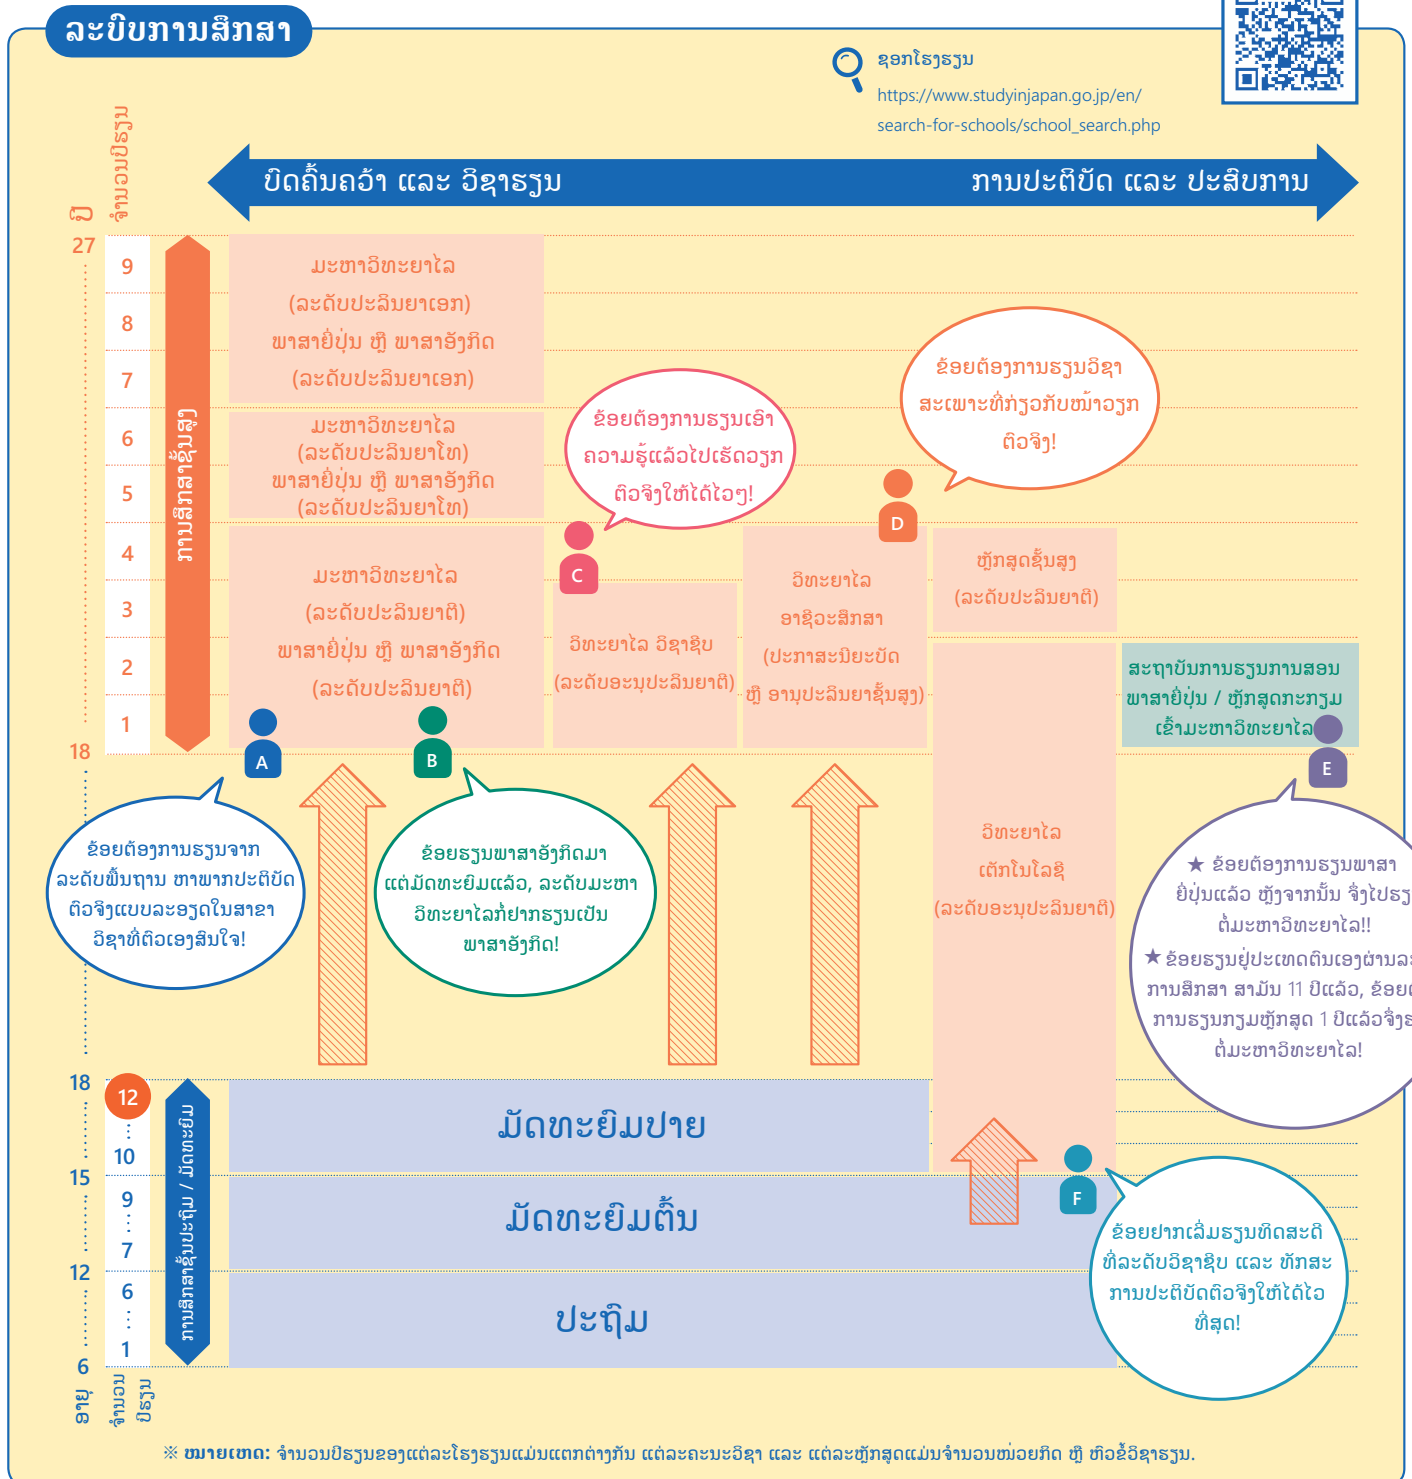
ລະບົບການສຶກສາ

ຊອກໂຮງຮຽນ
https://www.studyinjapan.go.jp/en/search-for-schools/school_search.php

ບົດຄົ້ນຄວ້າ ແລະ ວິຊາຮຽນ
ການປະຕິບັດ ແລະ ປະສົບການ

ປີ
ຈຳນວນປີຮຽນ

27
9
8
7
6
5
4
3
2
1
18

ການສຶກສາຊັ້ນສູງ

ມະຫາວິທະຍາໄລ (ລະດັບປະລິນຍາເອກ) ພາສາຍີ່ປຸ່ນ ຫຼື ພາສາອັງກິດ (ລະດັບປະລິນຍາເອກ)

ມະຫາວິທະຍາໄລ (ລະດັບປະລິນຍາໂທ) ພາສາຍີ່ປຸ່ນ ຫຼື ພາສາອັງກິດ (ລະດັບປະລິນຍາໂທ)

ມະຫາວິທະຍາໄລ (ລະດັບປະລິນຍາຕີ) ພາສາຍີ່ປຸ່ນ ຫຼື ພາສາອັງກິດ (ລະດັບປະລິນຍາຕີ)

ຂ້ອຍຕ້ອງການຮຽນເອົາຄວາມຮູ້ແລ້ວໄປເຮັດວຽກຕົວຈິງໃຫ້ໄດ້ໄວໆ!

ຂ້ອຍຕ້ອງການຮຽນວິຊາສະເພາະທີ່ກ່ຽວກັບໜ້າວຽກຕົວຈິງ!

C
D

ວິທະຍາໄລ ວິຊາຊີບ (ລະດັບອະນຸປະລິນຍາຕີ)

ວິທະຍາໄລ ອາຊີວະສຶກສາ (ປະກາສະນີຍະບັດ ຫຼື ອານຸປະລິນຍາຊັ້ນສູງ)

ຫຼັກສູດຊັ້ນສູງ (ລະດັບປະລິນຍາຕີ)

ສະຖາບັນການຮຽນການສອນພາສາຍີ່ປຸ່ນ / ຫຼັກສູດກະກຽມເຂົ້າມະຫາວິທະຍາໄລ

A
B
E

ຂ້ອຍຕ້ອງການຮຽນຈາກລະດັບພື້ນຖານ ຫາພາກປະຕິບັດຕົວຈິງແບບລະອຽດໃນສາຂາວິຊາທີ່ຕົວເອງສົນໃຈ!

ຂ້ອຍຮຽນພາສາອັງກິດມາແຕ່ມັດທະຍົມແລ້ວ, ລະດັບມະຫາວິທະຍາໄລກໍ່ຢາກຮຽນເປັນພາສາອັງກິດ!

ວິທະຍາໄລ ເຕັກໂນໂລຊີ (ລະດັບອະນຸປະລິນຍາຕີ)

★ ຂ້ອຍຕ້ອງການຮຽນພາສາຍີ່ປຸ່ນແລ້ວ ຫຼັງຈາກນັ້ນ ຈຶ່ງໄປຮຽ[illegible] ຕໍ່ມະຫາວິທະຍາໄລ!!
★ ຂ້ອຍຮຽນຢູ່ປະເທດຕົນເອງຜ່ານລະ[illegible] ການສຶກສາ ສາມັນ 11 ປີແລ້ວ, ຂ້ອຍ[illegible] ການຮຽນກຽມຫຼັກສູດ 1 ປີແລ້ວຈຶ່ງ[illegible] ຕໍ່ມະຫາວິທະຍາໄລ!

18
12
10
15
9
7
12
6
1
6

ການສຶກສາຊັ້ນປະຖົມ / ມັດທະຍົມ

ມັດທະຍົມປາຍ
ມັດທະຍົມຕົ້ນ
ປະຖົມ

F

ຂ້ອຍຢາກເລີ່ມຮຽນທິດສະດີທີ່ລະດັບວິຊາຊີບ ແລະ ທັກສະການປະຕິບັດຕົວຈິງໃຫ້ໄດ້ໄວທີ່ສຸດ!

ອາຍຸ
ຈຳນວນປີຮຽນ

※ ໝາຍເຫດ: ຈຳນວນປີຮຽນຂອງແຕ່ລະໂຮງຮຽນແມ່ນແຕກຕ່າງກັນ ແຕ່ລະຄະນະວິຊາ ແລະ ແຕ່ລະຫຼັກສູດແມ່ນຈຳນວນໜ່ວຍກິດ ຫຼື ຫົວຂໍ້ວິຊາຮຽນ.